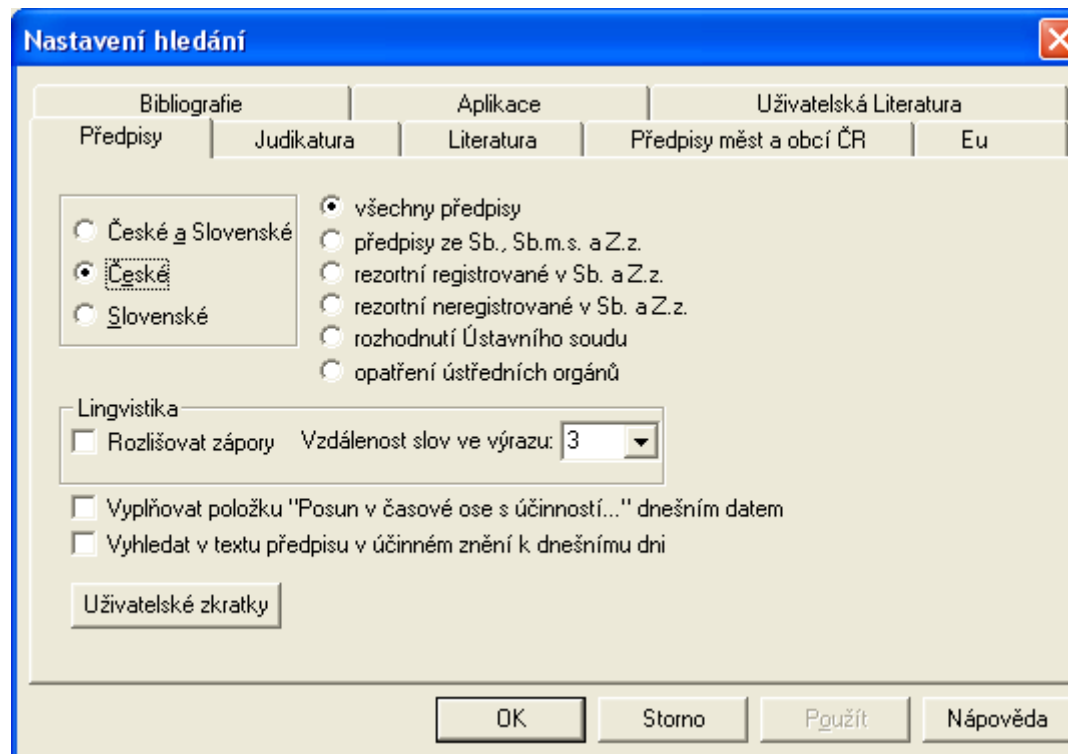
Nastavení hledání

Bibliografie | Aplikace | Uživatelská Literatura
Předpisy | Judikatura | Literatura | Předpisy měst a obcí ČR | Eu

České a Slovenské
České
Slovenské

všechny předpisy
předpisy ze Sb., Sb.m.s. a Z.z.
rezortní registrované v Sb. a Z.z.
rezortní neregistrované v Sb. a Z.z.
rozhodnutí Ústavního soudu
opatření ústředních orgánů

Lingvistika
Rozlišovat zápory
Vzdálenost slov ve výrazu: 3

Vyplňovat položku "Posun v časové ose s účinností..." dnešním datem
Vyhledat v textu předpisu v účinném znění k dnešnímu dni

Uživatelské zkratky

OK
Storno
Použít
Nápověda